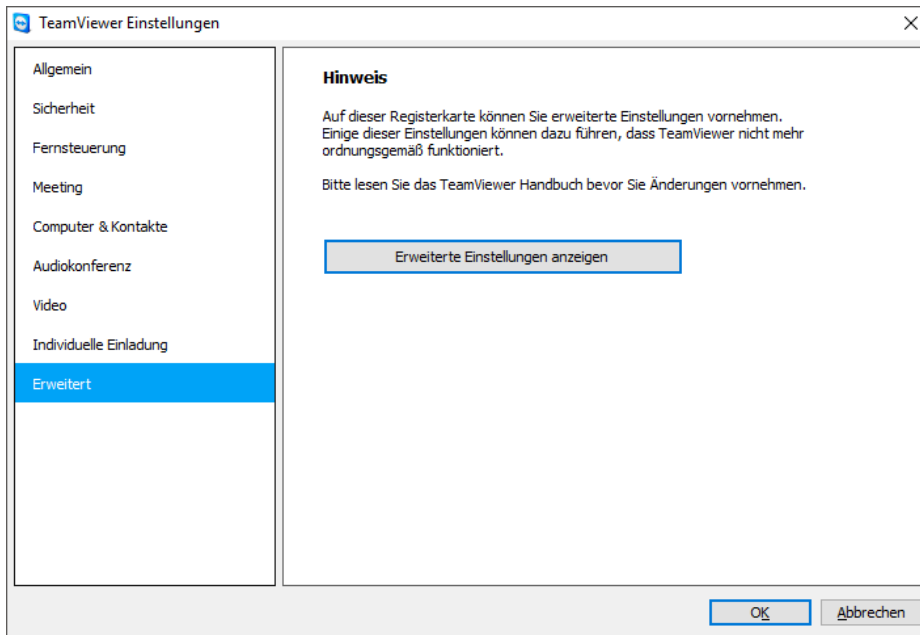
TeamViewer Einstellungen

Allgemein
Sicherheit
Fernsteuerung
Meeting
Computer & Kontakte
Audiokonferenz
Video
Individuelle Einladung
Erweitert

Hinweis

Auf dieser Registerkarte können Sie erweiterte Einstellungen vornehmen. Einige dieser Einstellungen können dazu führen, dass TeamViewer nicht mehr ordnungsgemäß funktioniert.

Bitte lesen Sie das TeamViewer Handbuch bevor Sie Änderungen vornehmen.

Erweiterte Einstellungen anzeigen

OK
Abbrechen